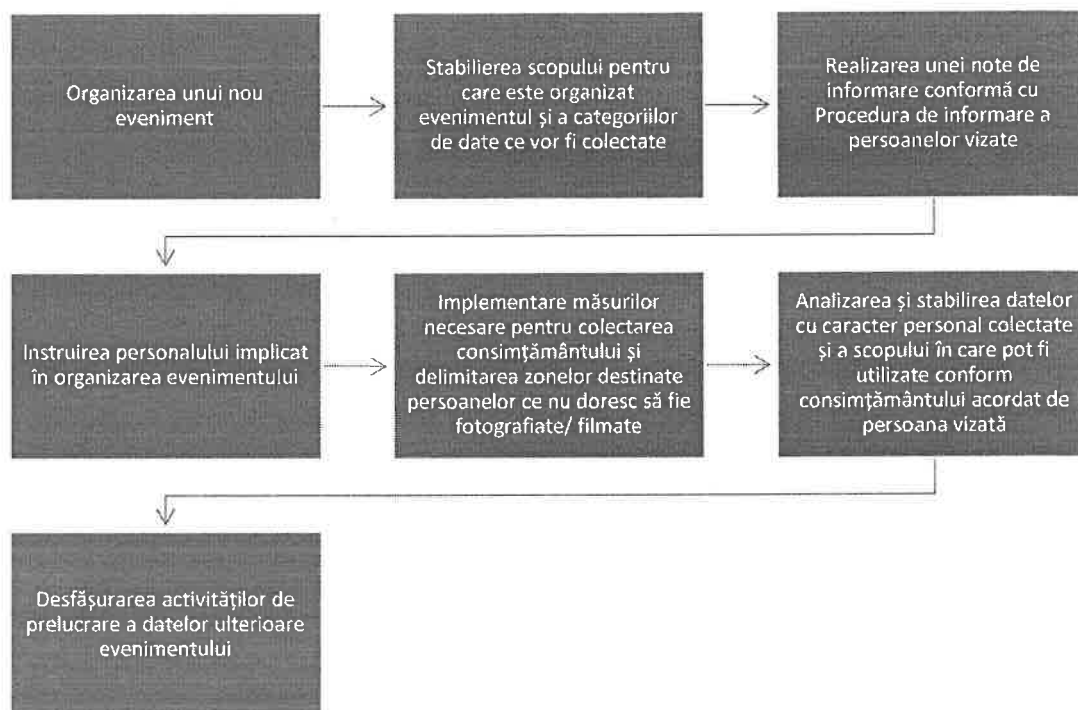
Organizarea unui nou eveniment

Stabilierea scopului pentru care este organizat evenimentul și a categoriilor de date ce vor fi colectate

Realizarea unei note de informare conformă cu Procedura de informare a persoanelor vizate

Instruirea personalului implicat în organizarea evenimentului

Implementare măsurilor necesare pentru colectarea consimțământului și delimitarea zonelor destinate persoanelor ce nu doresc să fie fotografiate/ filmate

Analizarea și stabilirea datelor cu caracter personal colectate și a scopului în care pot fi utilizate conform consimțământului acordat de persoana vizată

Desfășurarea activităților de prelucrare a datelor ulterioare evenimentului